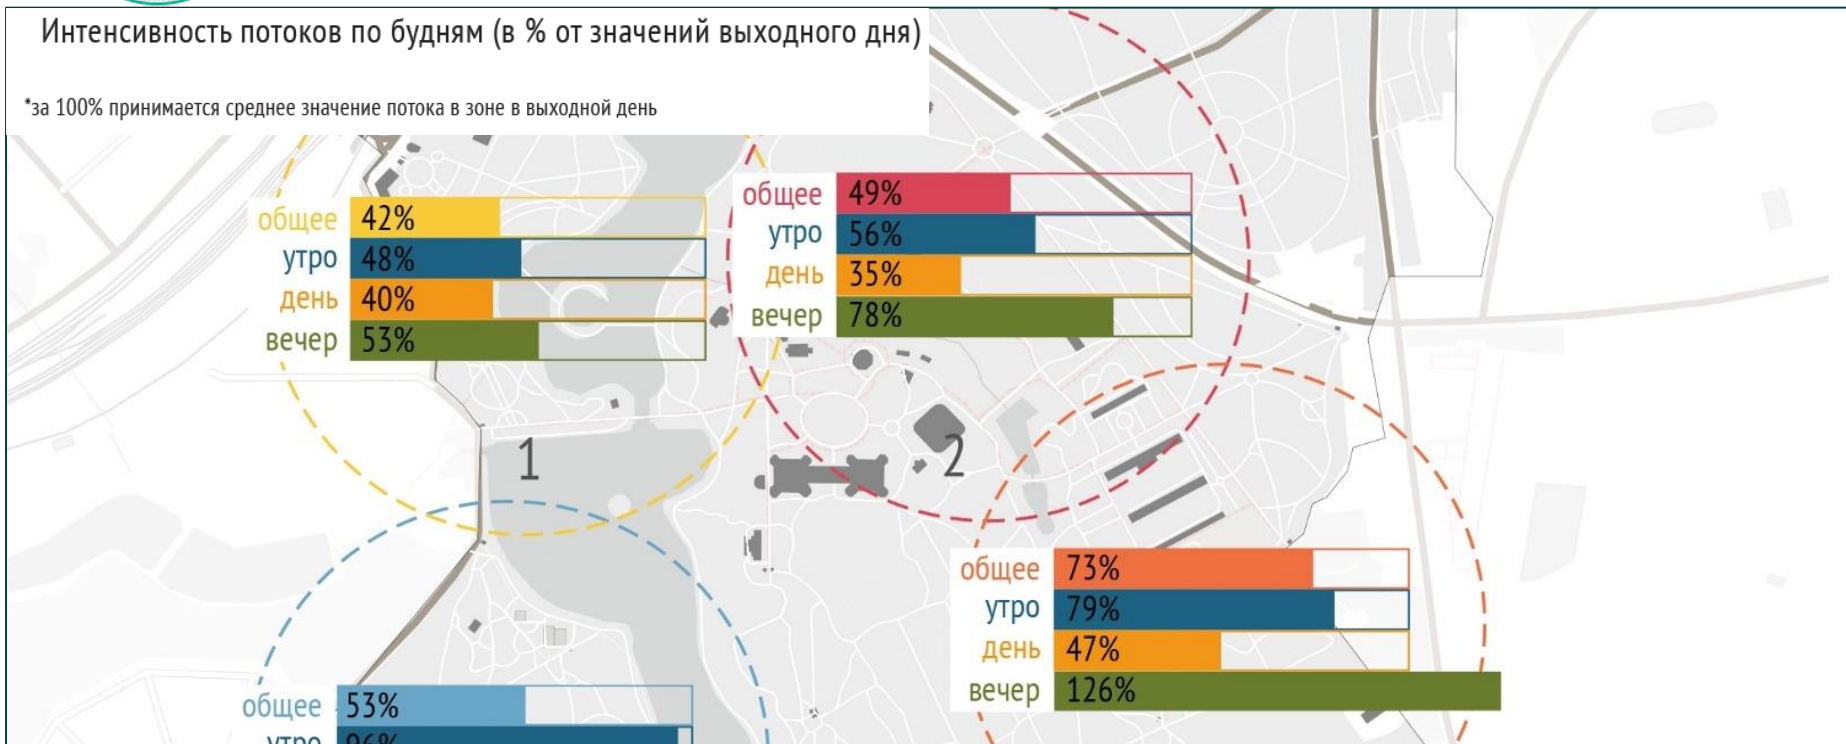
Интенсивность потоков по будням (в % от значений выходного дня)

*за 100% принимается среднее значение потока в зоне в выходной день

общее 42%
утро 48%
день 40%
вечер 53%

общее 49%
утро 56%
день 35%
вечер 78%

1

2

общее 73%
утро 79%
день 47%
вечер 126%

общее 53%
утро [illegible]